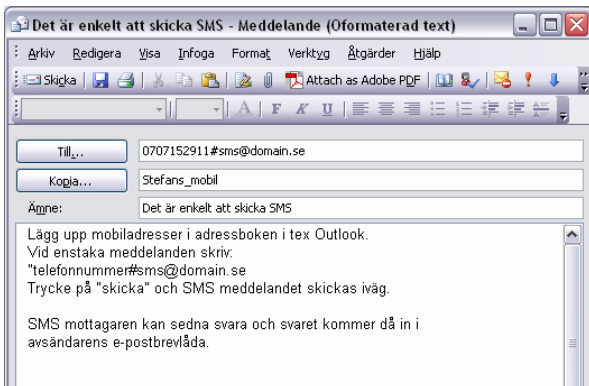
Det är enkelt att skicka SMS - Meddelande (Oformaterad text)

Arkiv Redigera Visa Infoga Format Verktyg Åtgärder Hjälp

Skicka | Attach as Adobe PDF

A | F K U

Till...
0707152911#sms@domain.se

Kopia...
Stefans_mobil

Ämne:
Det är enkelt att skicka SMS

Lägg upp mobiladresser i adressboken i tex Outlook.
Vid enstaka meddelanden skriv:
"telefonnummer#sms@domain.se
Trycke på "skicka" och SMS meddelandet skickas iväg.

SMS mottagaren kan sedna svara och svaret kommer då in i avsändarens e-postbrevlåda.